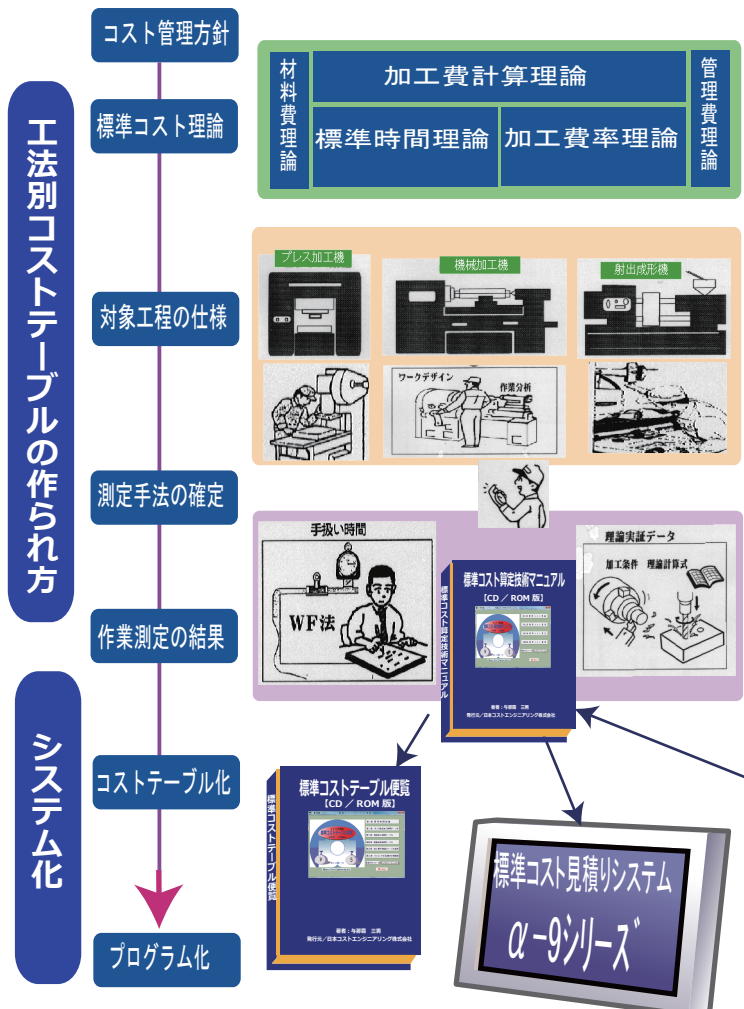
工法別コストテーブルの作られ方

システム化

コスト管理方針

標準コスト理論

対象工程の仕様

測定手法の確定

作業測定の結果

コストテーブル化

プログラム化

材料費理論

加工費計算理論

標準時間理論

加工費率理論

管理費理論

プレス加工機

機械加工機

射出成形機

ワークデザイン

作業分析

手扱い時間

WF法

標準コスト算定技術マニュアル
【CD／ROM 版】

理論実証データ

加工条件　理論計算式

標準コストテーブル便覧
【CD／ROM 版】

標準コスト見積りシステム
α－9シリーズ